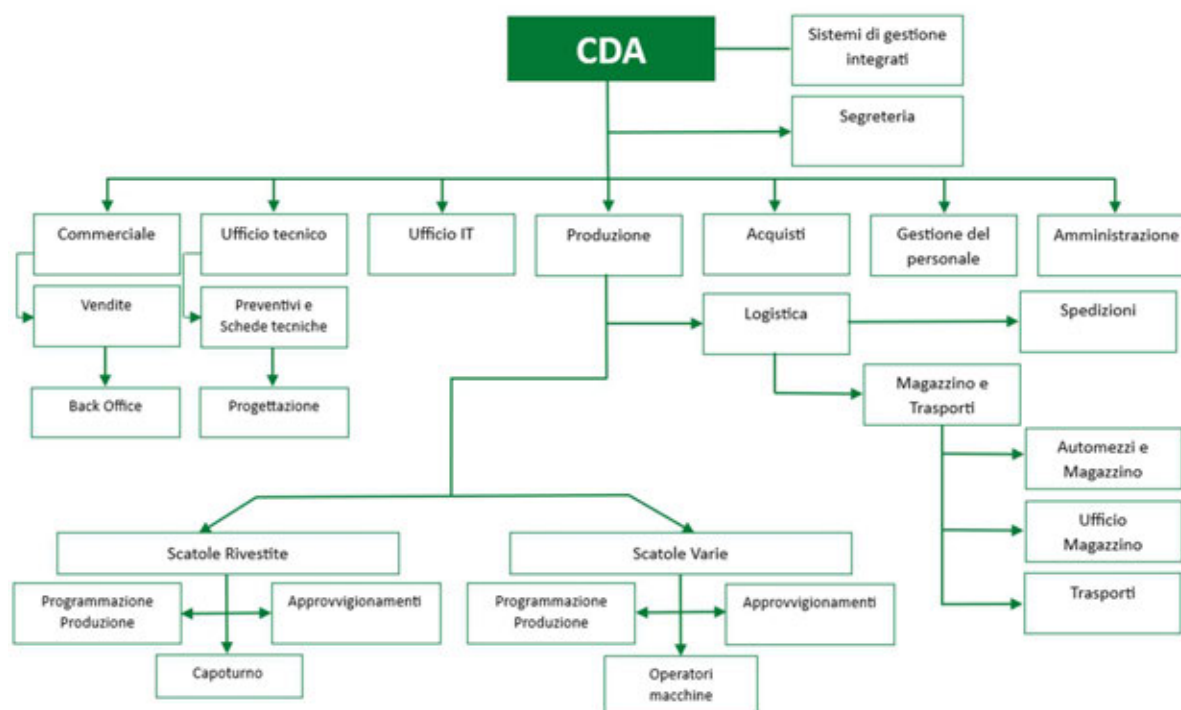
CDA

Sistemi di gestione integrati

Segreteria

Commerciale

Ufficio tecnico

Ufficio IT

Produzione

Acquisti

Gestione del personale

Amministrazione

Vendite

Preventivi e Schede tecniche

Back Office

Progettazione

Logistica

Spedizioni

Magazzino e Trasporti

Automezzi e Magazzino

Ufficio Magazzino

Trasporti

Scatole Rivestite

Programmazione Produzione

Approvvigionamenti

Capoturno

Scatole Varie

Programmazione Produzione

Approvvigionamenti

Operatori macchine